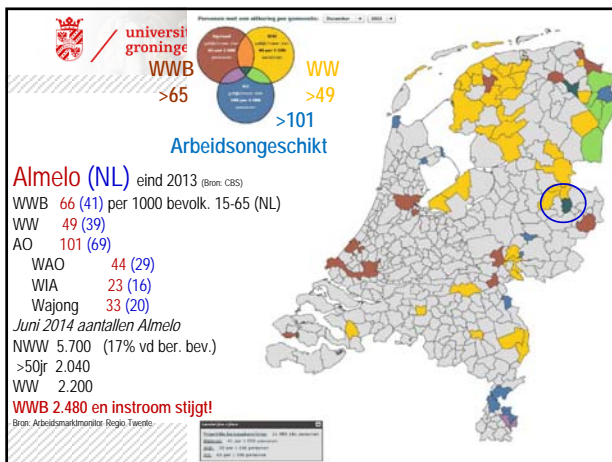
universit
groninge

Personen met een uitkering per gemeente: December 2013

WWB
>65

WW
>49

>101
Arbeidsongeschikt

Almelo (NL) eind 2013 (Bron: CBS)
WWB 66 (41) per 1000 bevolk. 15-65 (NL)
WW 49 (39)
AO 101 (69)
WAO 44 (29)
WIA 23 (16)
Wajong 33 (20)
Juni 2014 aantallen Almelo
NWW 5.700 (17% vd ber. bev.)
>50jr 2.040
WW 2.200
WWB 2.480 en instroom stijgt!
Bron: Arbeidsmarktmonitor Regio Twente

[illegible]